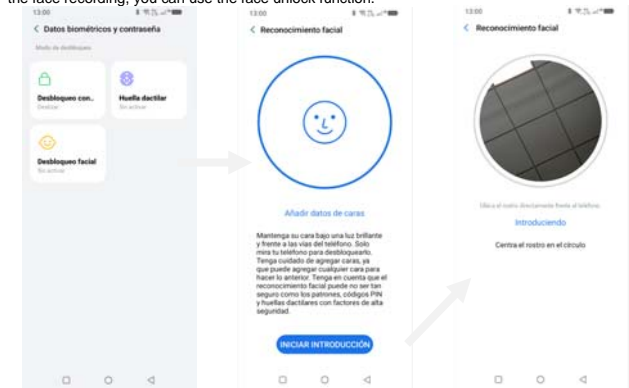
the face recording, you can use the face unlock function.

13:00

< Datos biométricos y contraseña

Modo de desbloqueo

Desbloqueo con...
Deslizar

Huella dactilar
Sin activar

Desbloqueo facial
Sin activar

13:00

< Reconocimiento facial

Añadir datos de caras

Mantenga su cara bajo una luz brillante y frente a las vías del teléfono. Solo mira tu teléfono para desbloquearlo. Tenga cuidado de agregar caras, ya que puede agregar cualquier cara para hacer lo anterior. Tenga en cuenta que el reconocimiento facial puede no ser tan seguro como los patrones, códigos PIN y huellas dactilares con factores de alta seguridad.

INICIAR INTRODUCCIÓN

13:00

< Reconocimiento facial

Ubica el rostro directamente frente al teléfono

Introduciendo

Centra el rostro en el círculo